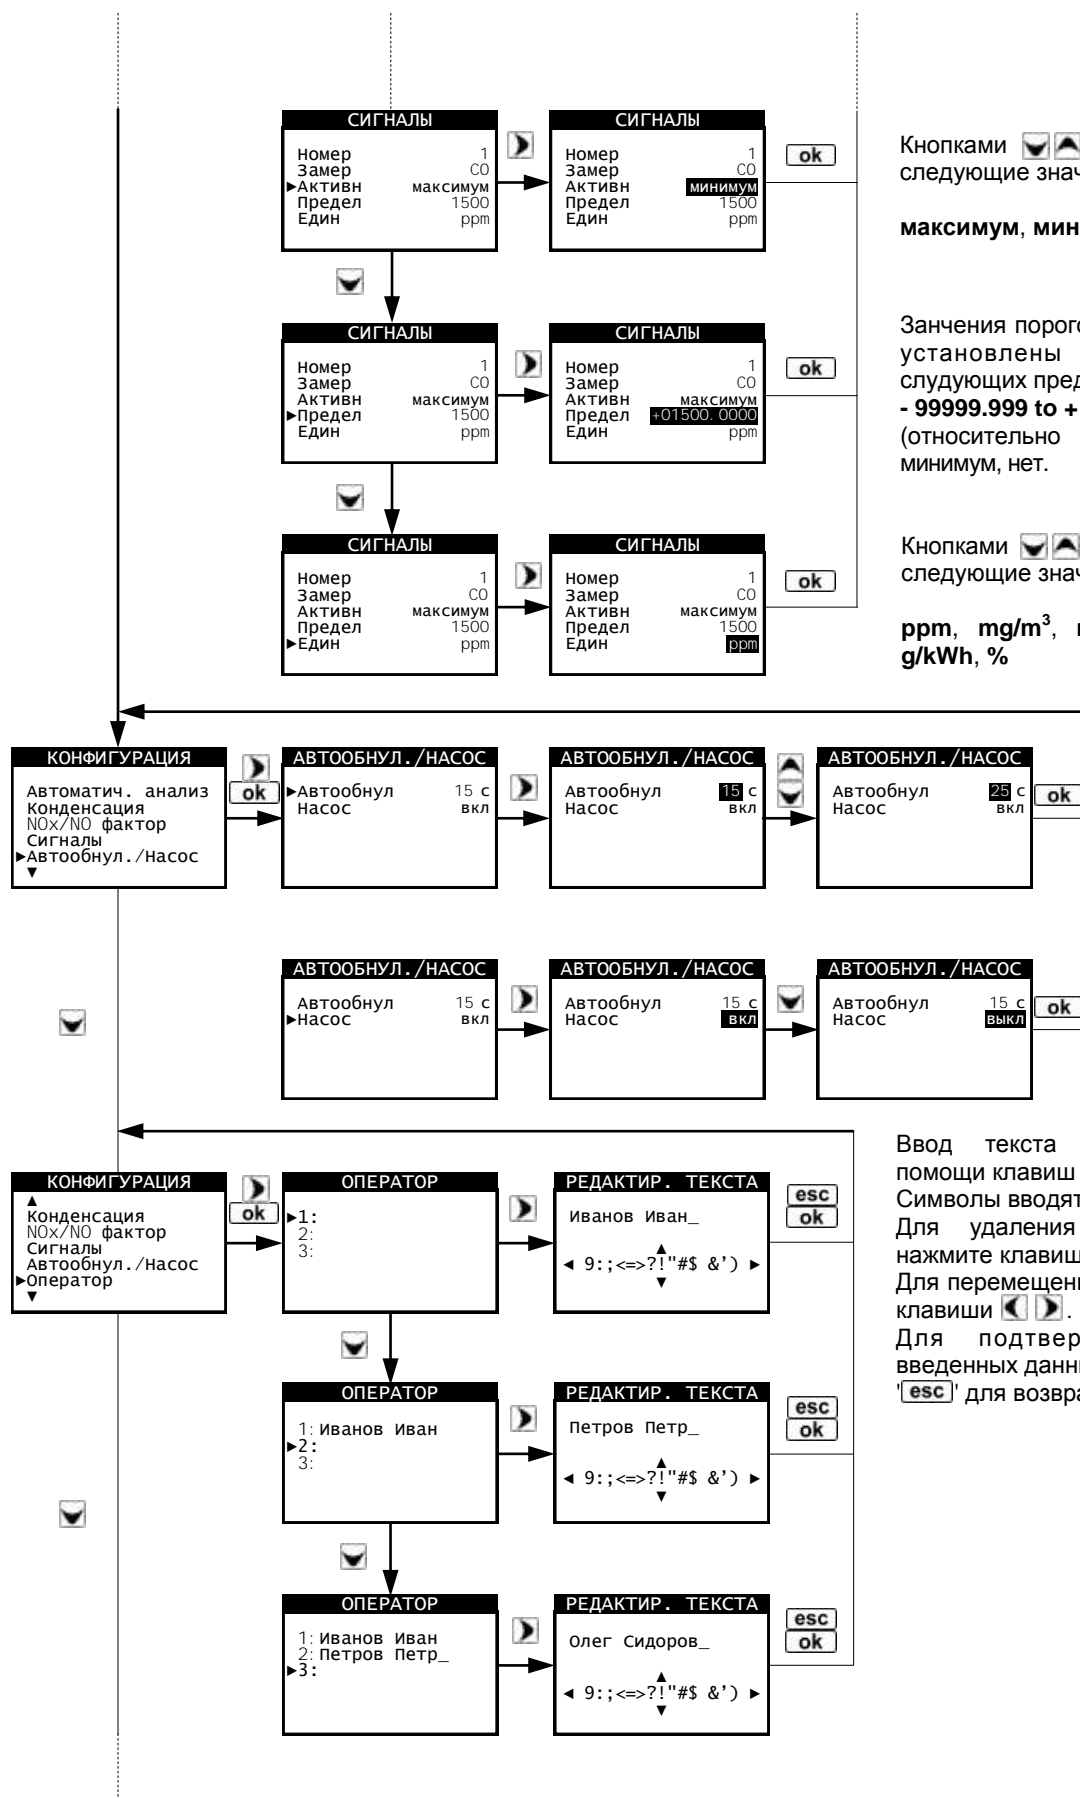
СИГНАЛЫ
Номер 1
Замер CO
►Активн максимум
Предел 1500
Един ppm

СИГНАЛЫ
Номер 1
Замер CO
Активн минимум
Предел 1500
Един ppm

ok

Кнопками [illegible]
следующие знач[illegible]

максимум, мин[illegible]

СИГНАЛЫ
Номер 1
Замер CO
Активн максимум
►Предел 1500
Един ppm

СИГНАЛЫ
Номер 1
Замер CO
Активн максимум
Предел +01500.0000
Един ppm

ok

Занчения порого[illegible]
установлены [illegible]
слудующих пред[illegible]
- 99999.999 to +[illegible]
(относительно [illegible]
минимум, нет.

СИГНАЛЫ
Номер 1
Замер CO
Активн максимум
Предел 1500
►Един ppm

СИГНАЛЫ
Номер 1
Замер CO
Активн максимум
Предел 1500
Един ppm

ok

Кнопками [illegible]
следующие знач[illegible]

ppm, mg/m$^3$, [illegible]
g/kWh, %

КОНФИГУРАЦИЯ
Автоматич. анализ
Конденсация
NOx/NO фактор
Сигналы
►Автообнул./Насос
▼

ok

АВТООБНУЛ./НАСОС
►Автообнул 15 с
Насос вкл

АВТООБНУЛ./НАСОС
Автообнул 15 с
Насос вкл

АВТООБНУЛ./НАСОС
Автообнул 25 с
Насос вкл

ok

АВТООБНУЛ./НАСОС
Автообнул 15 с
►Насос вкл

АВТООБНУЛ./НАСОС
Автообнул 15 с
Насос вкл

АВТООБНУЛ./НАСОС
Автообнул 15 с
Насос выкл

ok

КОНФИГУРАЦИЯ
▲
Конденсация
NOx/NO фактор
Сигналы
Автообнул./Насос
►Оператор
▼

ok

ОПЕРАТОР
►1:
2:
3:

РЕДАКТИР. ТЕКСТА
Иванов Иван_
◄ 9:;<=>?!"#$ &') ►

esc
ok

Ввод текста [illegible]
помощи клавиш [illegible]
Символы вводят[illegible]
Для удаления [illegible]
нажмите клавиш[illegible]
Для перемещени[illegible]
клавиши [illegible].
Для подтвер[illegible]
введенных данн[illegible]
'esc' для возвра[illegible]

ОПЕРАТОР
1: Иванов Иван
►2:
3:

РЕДАКТИР. ТЕКСТА
Петров Петр_
◄ 9:;<=>?!"#$ &') ►

esc
ok

ОПЕРАТОР
1: Иванов Иван
2: Петров Петр_
►3:

РЕДАКТИР. ТЕКСТА
Олег Сидоров_
◄ 9:;<=>?!"#$ &') ►

esc
ok